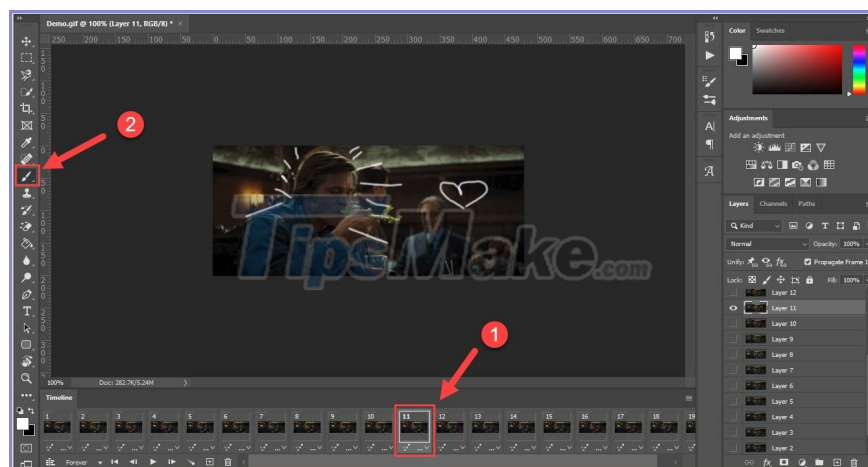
Demo.gif @ 100% (Layer 11, RGB/8) * ×

250 200 150 100 50 0 50 100 150 200 250 300 350 400 450 500 550 600 650 700

2

1

TipsMake.com

100% Doc: 282.7K/5.24M

Timeline

1 2 3 4 5 6 7 8 9 10 11 12 13 14 15 16 17 18 19

Forever

Color Swatches

Adjustments

Add an adjustment

Layers Channels Paths

Kind

Normal Opacity: 100%

Unify: Propagate Frame 1

Lock: Fill: 100%

Layer 12
Layer 11
Layer 10
Layer 9
Layer 8
Layer 7
Layer 6
Layer 5
Layer 4
Layer 3
Layer 2